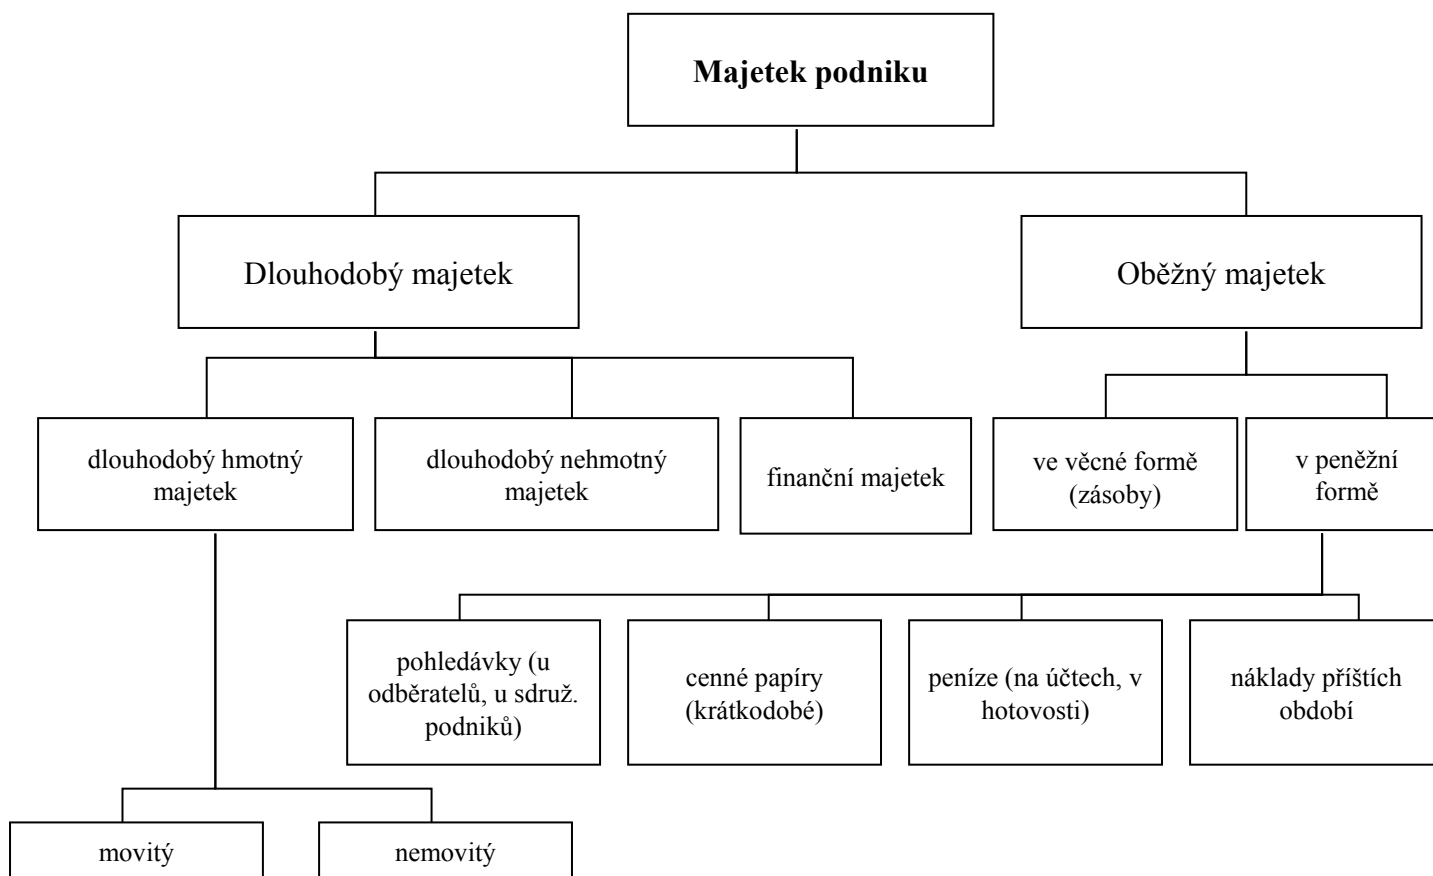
**Majetek podniku**

Dlouhodobý majetek

Oběžný majetek

dlouhodobý hmotný majetek

dlouhodobý nehmotný majetek

finanční majetek

ve věcné formě (zásoby)

v peněžní formě

pohledávky (u odběratelů, u sdruž. podniků)

cenné papíry (krátkodobé)

peníze (na účtech, v hotovosti)

náklady příštích období

movitý

nemovitý